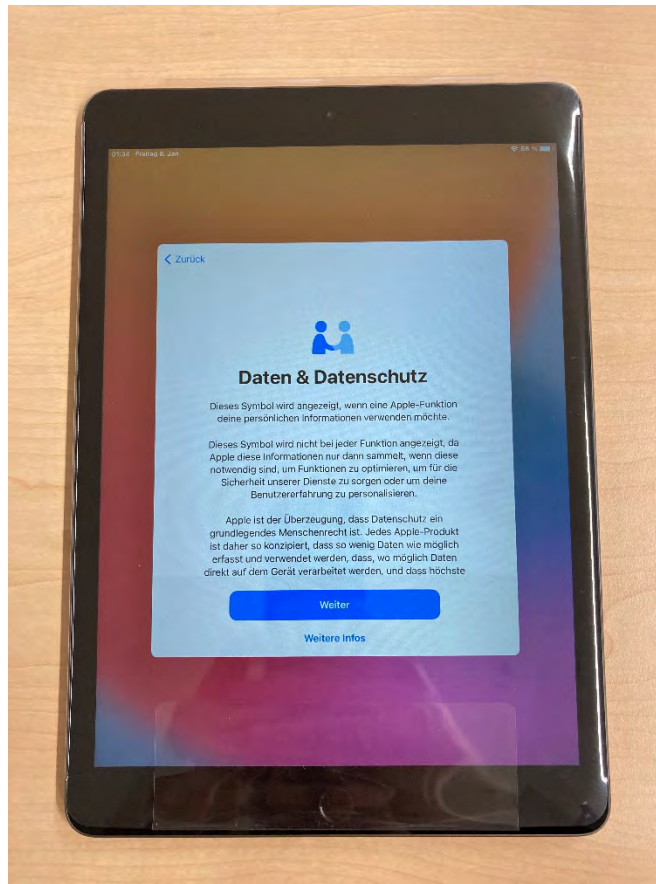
01:34 Freitag 8. Jan.

88 %

< Zurück

Daten & Datenschutz

Dieses Symbol wird angezeigt, wenn eine Apple-Funktion deine persönlichen Informationen verwenden möchte.

Dieses Symbol wird nicht bei jeder Funktion angezeigt, da Apple diese Informationen nur dann sammelt, wenn diese notwendig sind, um Funktionen zu optimieren, um für die Sicherheit unserer Dienste zu sorgen oder um deine Benutzererfahrung zu personalisieren.

Apple ist der Überzeugung, dass Datenschutz ein grundlegendes Menschenrecht ist. Jedes Apple-Produkt ist daher so konzipiert, dass so wenig Daten wie möglich erfasst und verwendet werden, dass, wo möglich Daten direkt auf dem Gerät verarbeitet werden, und dass höchste

Weiter

Weitere Infos